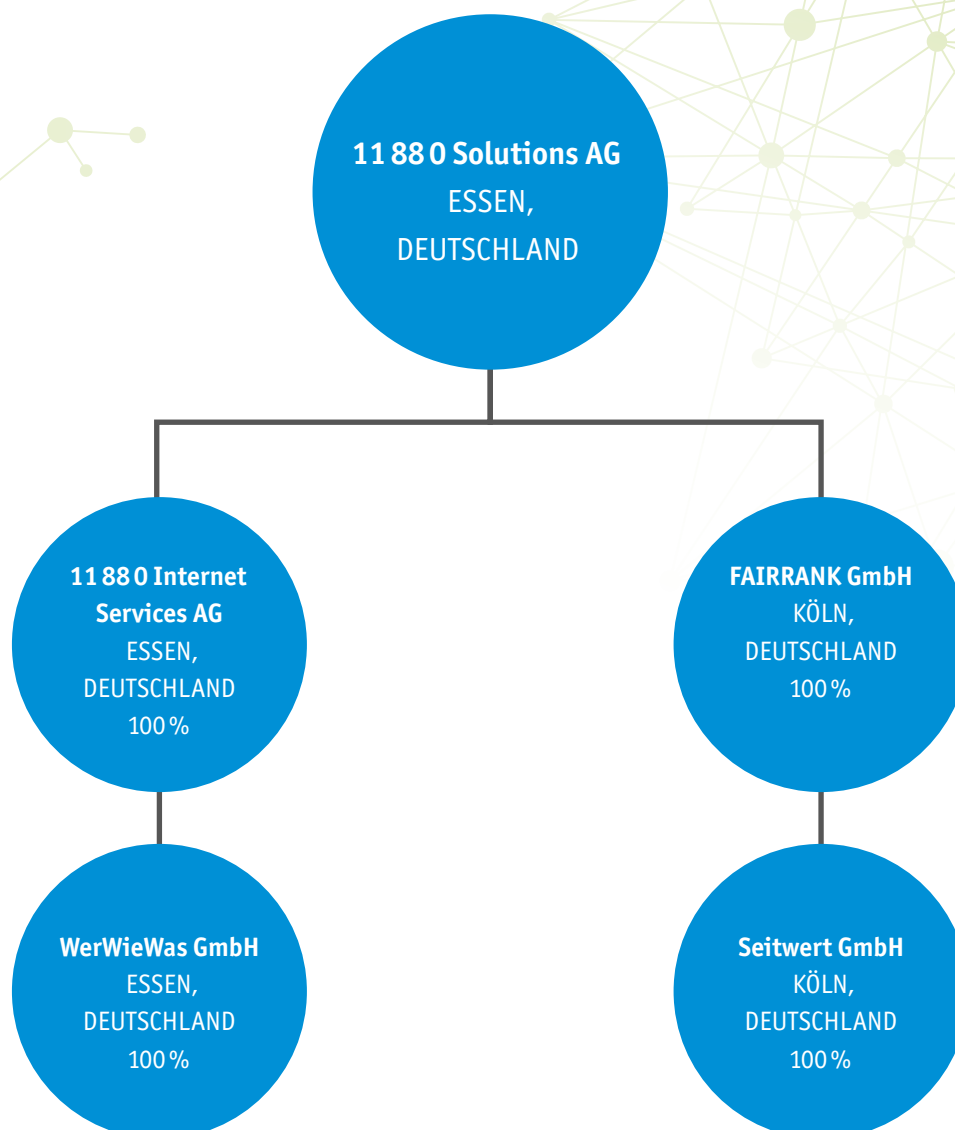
**11 88 0 Solutions AG**
ESSEN,
DEUTSCHLAND

**11 88 0 Internet Services AG**
ESSEN,
DEUTSCHLAND
100 %

**FAIRRANK GmbH**
KÖLN,
DEUTSCHLAND
100 %

**WerWieWas GmbH**
ESSEN,
DEUTSCHLAND
100 %

**Seitwert GmbH**
KÖLN,
DEUTSCHLAND
100 %